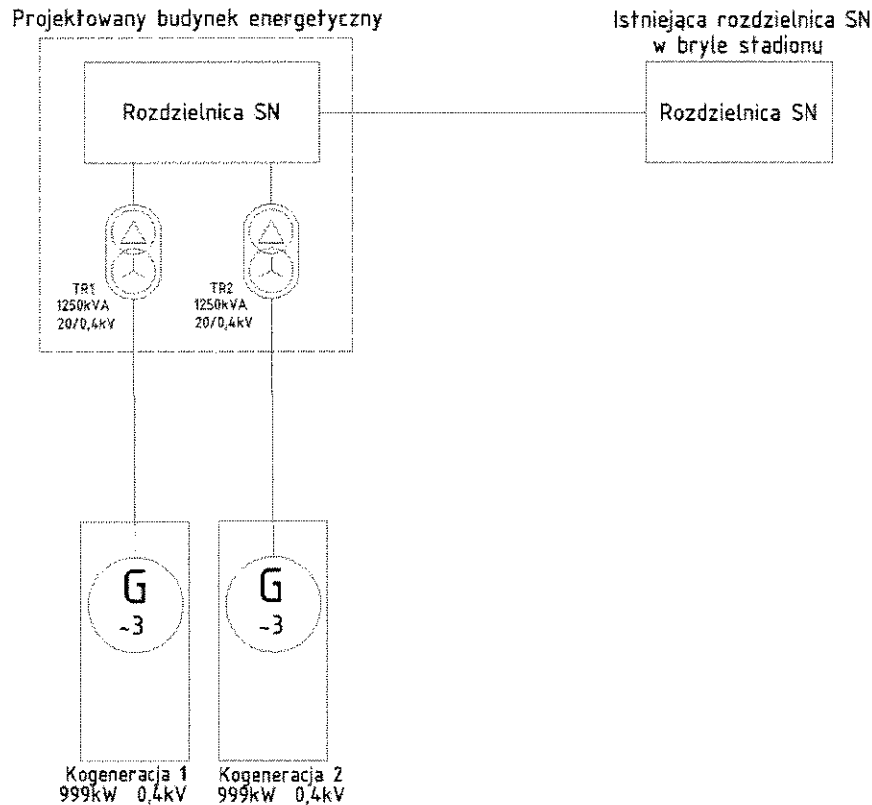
Projektowany budynek energetyczny

Istniejąca rozdzielnica SN w bryle stadionu

Rozdzielnica SN

Rozdzielnica SN

TR1
1250kVA
20/0,4kV

TR2
1250kVA
20/0,4kV

G
~3

G
~3

Kogeneracja 1
999kW 0,4kV

Kogeneracja 2
999kW 0,4kV